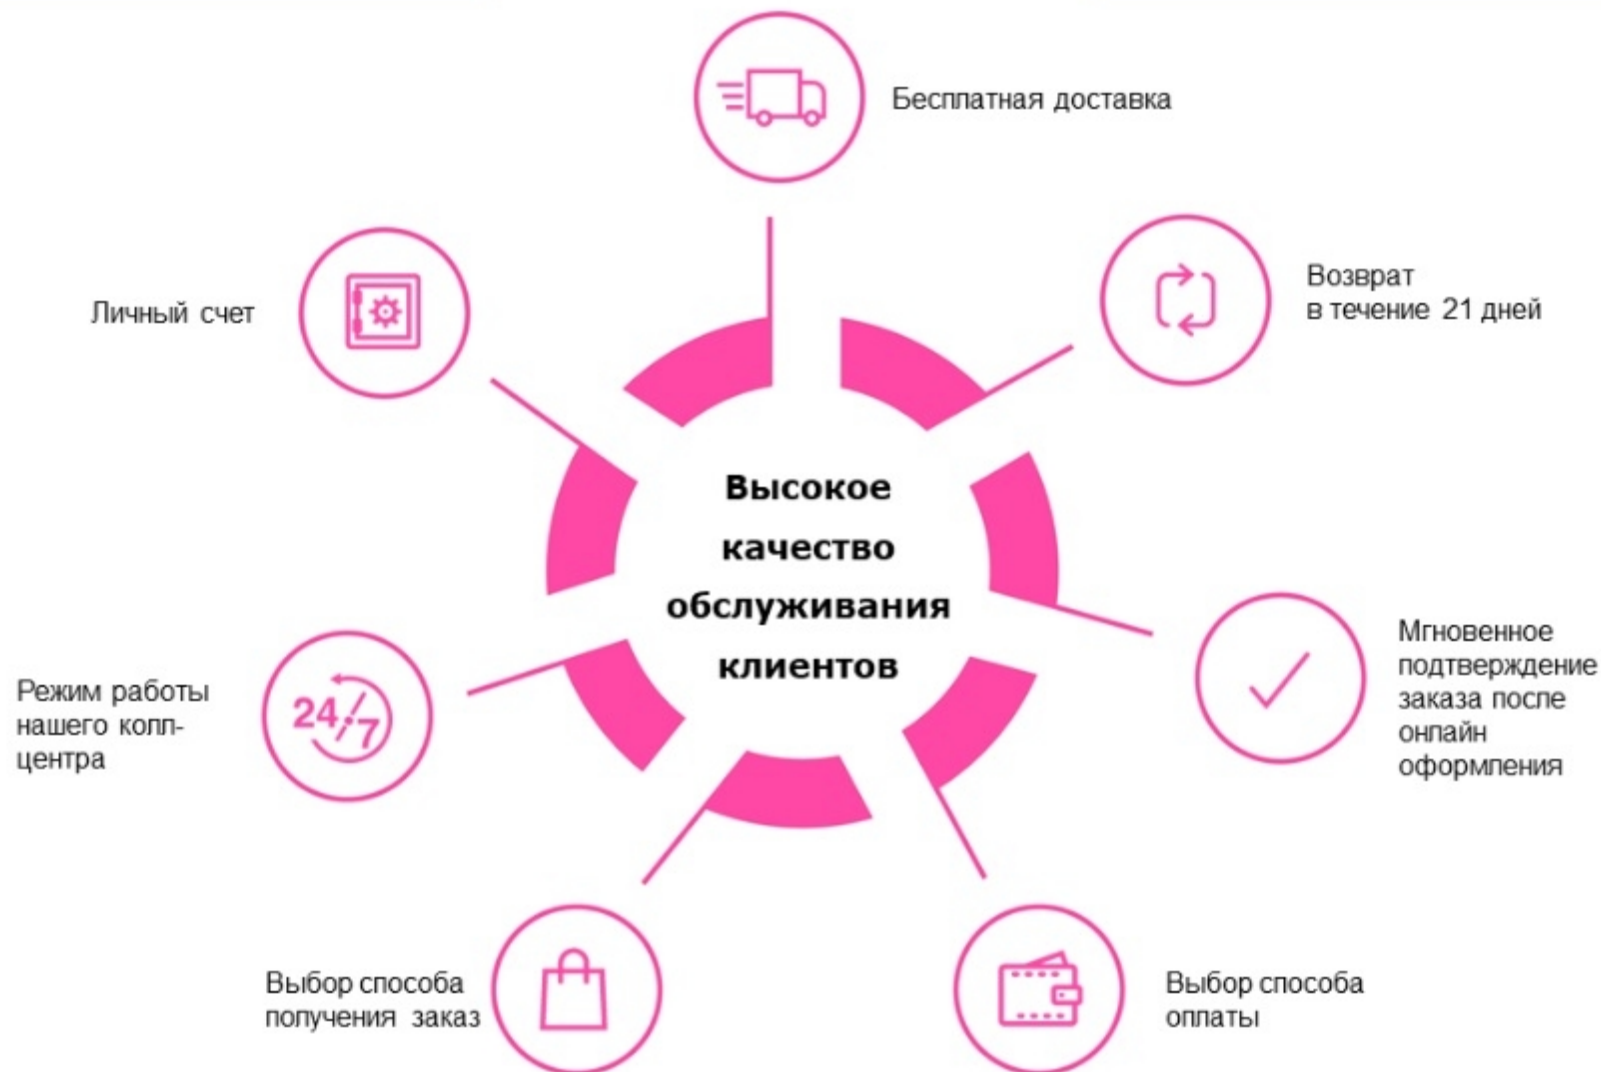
Бесплатная доставка

Личный счет

Возврат в течение 21 дней

Высокое качество обслуживания клиентов

Мгновенное подтверждение заказа после онлайн оформления

Режим работы нашего колл-центра

24/7

Выбор способа получения заказ

Выбор способа оплаты